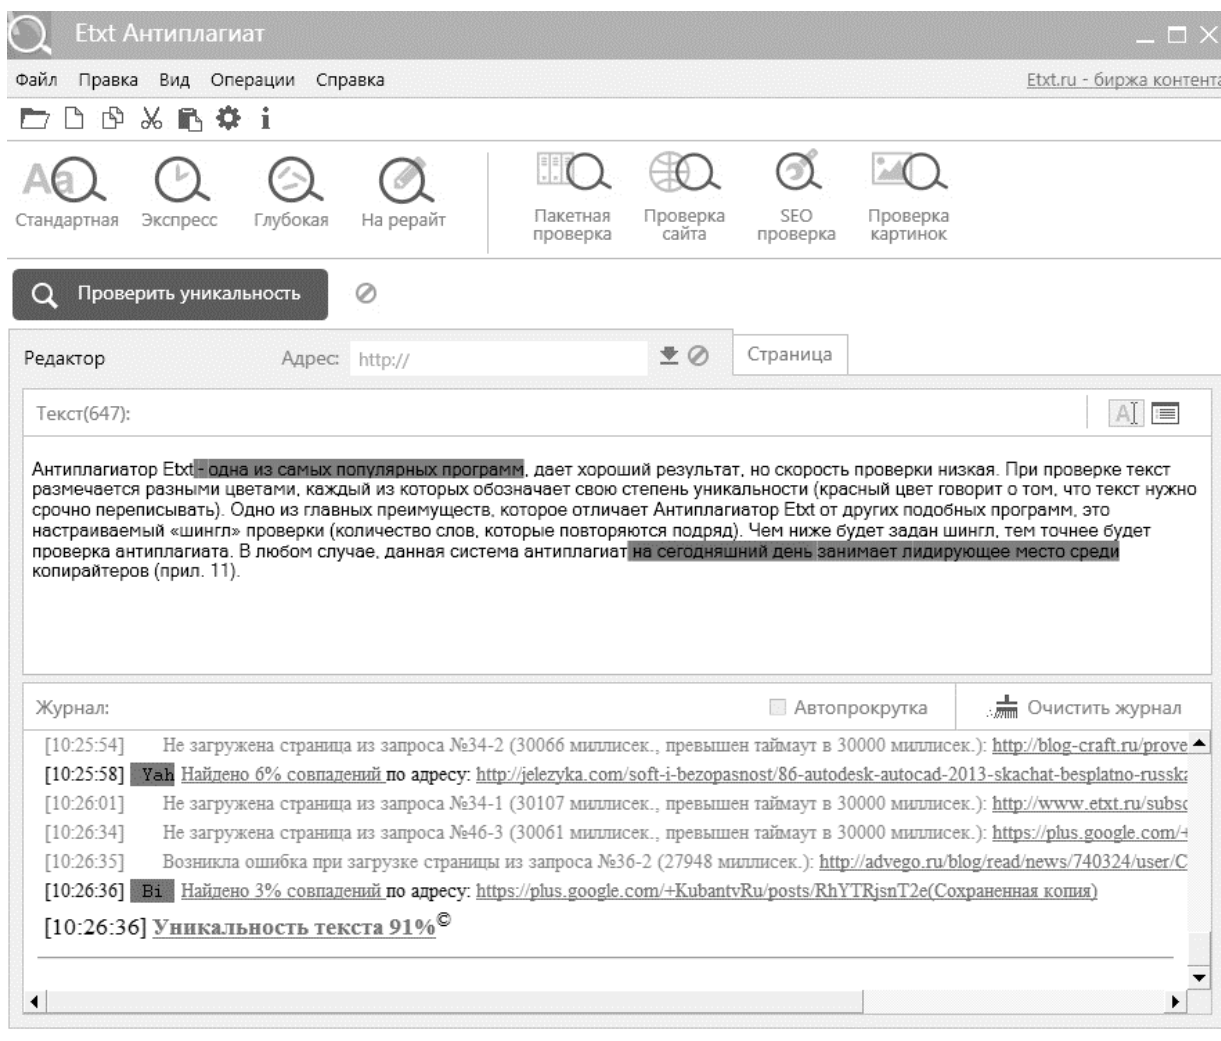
Etxt Антиплагиат

Файл Правка Вид Операции Справка Etxt.ru - биржа контента

Стандартная Экспресс Глубокая На рерайт Пакетная проверка Проверка сайта SEO проверка Проверка картинок

Проверить уникальность

Редактор Адрес: http:// Страница

Текст(647):

Антиплагиатор Etxt - одна из самых популярных программ, дает хороший результат, но скорость проверки низкая. При проверке текст размечается разными цветами, каждый из которых обозначает свою степень уникальности (красный цвет говорит о том, что текст нужно срочно переписывать). Одно из главных преимуществ, которое отличает Антиплагиатор Etxt от других подобных программ, это настраиваемый «шингл» проверки (количество слов, которые повторяются подряд). Чем ниже будет задан шингл, тем точнее будет проверка антиплагиата. В любом случае, данная система антиплагиат на сегодняшний день занимает лидирующее место среди копирайтеров (прил. 11).

Журнал: Автопрокрутка Очистить журнал

[10:25:54] Не загружена страница из запроса №34-2 (30066 миллисек., превышен таймаут в 30000 миллисек.): http://blog-craft.ru/prove
[10:25:58] Yah Найдено 6% совпадений по адресу: http://jelezyka.com/soft-i-bezopasnost/86-autodesk-autocad-2013-skachat-besplatno-russk
[10:26:01] Не загружена страница из запроса №34-1 (30107 миллисек., превышен таймаут в 30000 миллисек.): http://www.etxt.ru/subs
[10:26:34] Не загружена страница из запроса №46-3 (30061 миллисек., превышен таймаут в 30000 миллисек.): https://plus.google.com/
[10:26:35] Возникла ошибка при загрузке страницы из запроса №36-2 (27948 миллисек.): http://advego.ru/blog/read/news/740324/user/C
[10:26:36] Bi Найдено 3% совпадений по адресу: https://plus.google.com/+KubantvRu/posts/RhYTRjsnT2e(Сохраненная копия)
[10:26:36] Уникальность текста 91%©